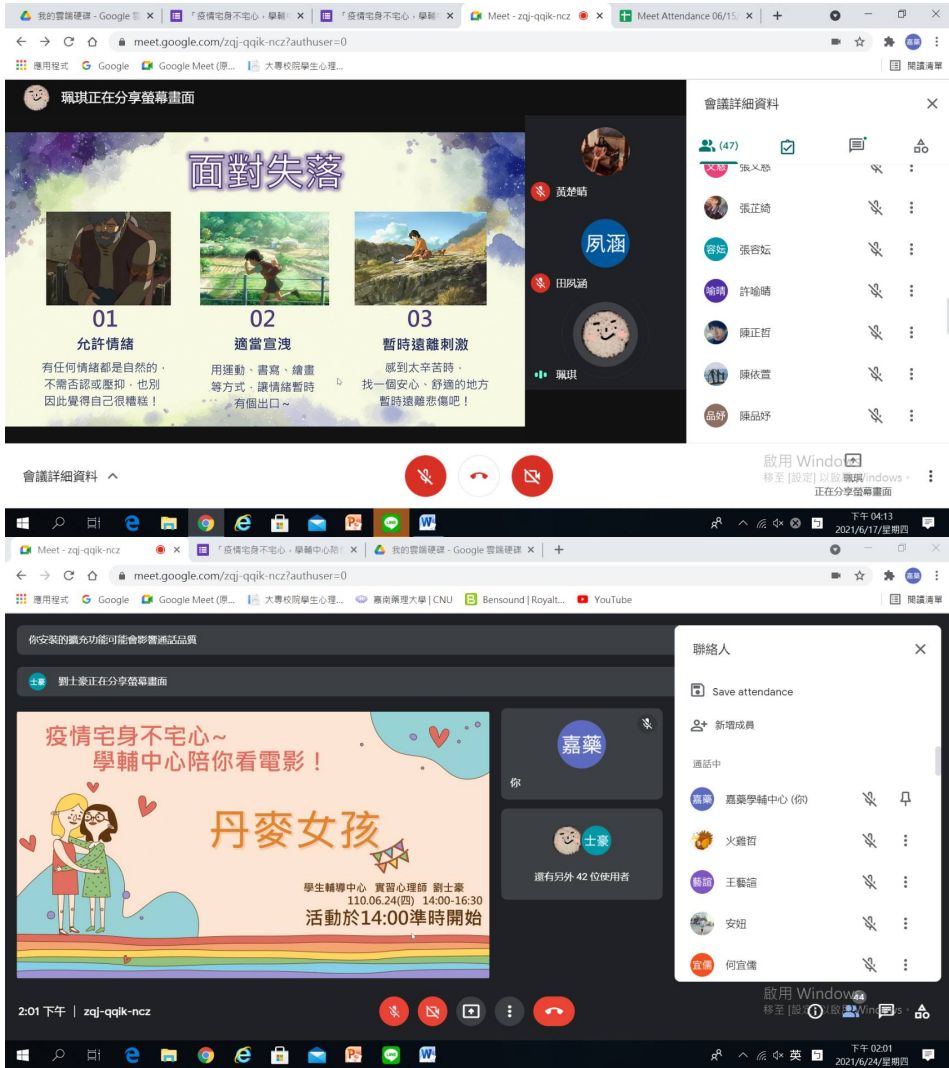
我的雲端硬碟 - Google 雲 × 「疫情宅身不宅心，學輔 × 「疫情宅身不宅心，學輔 × Meet - zqj-qqik-ncz × Meet Attendance 06/15/ × +

meet.google.com/zqj-qqik-ncz?authuser=0

應用程式 Google Google Meet (原... 大專校院學生心理... 閱讀清單

珮琪正在分享螢幕畫面

面對失落

01
允許情緒
有任何情緒都是自然的，不需否認或壓抑，也別因此覺得自己很糟糕！

02
適當宣洩
用運動、書寫、繪畫等方式，讓情緒暫時有個出口～

03
暫時遠離刺激
感到太辛苦時，找一個安心、舒適的地方暫時遠離悲傷吧！

黃楚晴
夙涵
田夙涵
珮琪

會議詳細資料
(47)
張文慈
張芷綺
容鈺 張容鈺
喻晴 許喻晴
陳正哲
陳依萱
品妤 陳品妤

會議詳細資料 ^

啟用 Windows
移至 [設定] 以啟用 Windows。
珮琪
正在分享螢幕畫面

下午 04:13
2021/6/17/星期四

Meet - zqj-qqik-ncz × 「疫情宅身不宅心，學輔中心陪 × 我的雲端硬碟 - Google 雲端硬碟 × +

meet.google.com/zqj-qqik-ncz?authuser=0

應用程式 Google Google Meet (原... 大專校院學生心理... 嘉南藥理大學 | CNU Bensound | Royalt... YouTube 閱讀清單

你安裝的擴充功能可能會影響通話品質

士豪 劉士豪正在分享螢幕畫面

疫情宅身不宅心～
學輔中心陪你看電影！
丹麥女孩
學生輔導中心 實習心理師 劉士豪
110.06.24(四) 14:00-16:30
活動於14:00準時開始

嘉藥
你
士豪
還有另外 42 位使用者

聯絡人
Save attendance
新增成員
通話中
嘉藥 嘉藥學輔中心 (你)
火雞哲
藝諠 王藝諠
安妞
宜儒 何宜儒

2:01 下午 | zqj-qqik-ncz

啟用 Windows
移至 [設定] 以啟用 Windows。
44

英
下午 02:01
2021/6/24/星期四